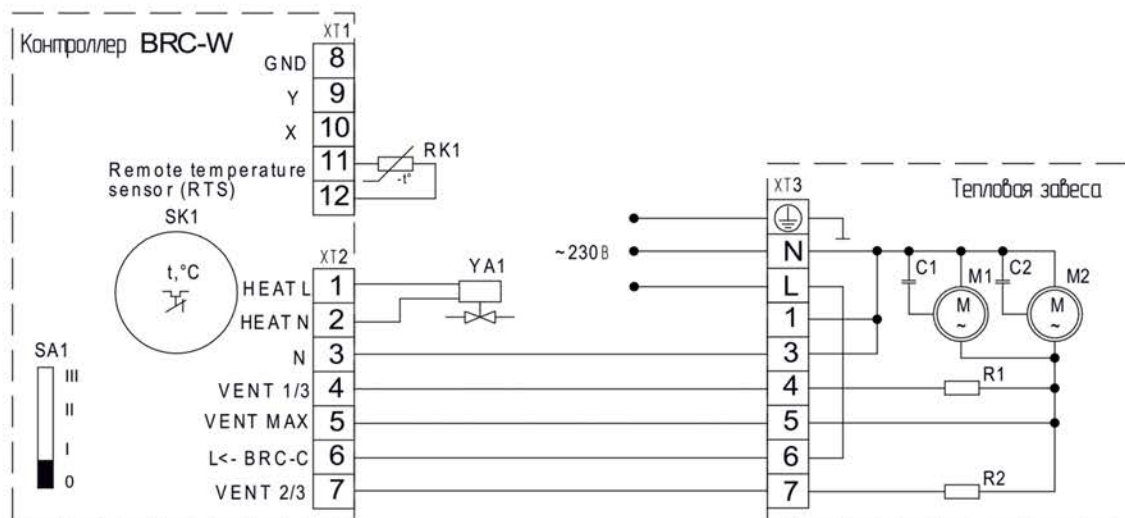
Контроллер BRC-W

XT1
GND 8
Y 9
X 10
Remote temperature sensor (RTS) 11
12
RK1
-t°

SK1
t,°C

XT2
HEAT L 1
HEAT N 2
N 3
VENT 1/3 4
VENT MAX 5
L<- BRC-C 6
VENT 2/3 7

YA1

SA1
III
II
I
0

~230В

XT3
N
L
1
3
4
5
6
7

Тепловая завеса

C1
M1
C2
M2
M
~
M
~
R1
R2